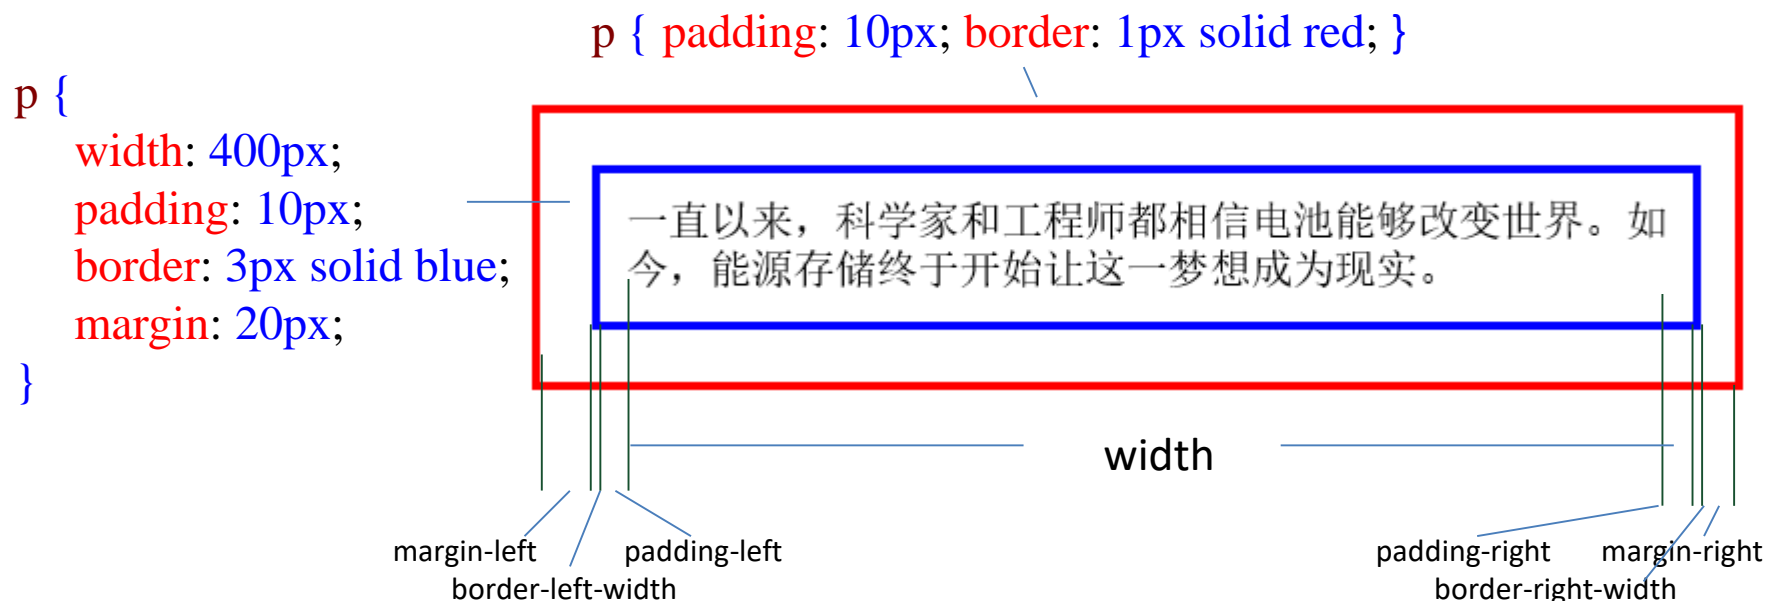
p { padding: 10px; border: 1px solid red; }

p {
width: 400px;
padding: 10px;
border: 3px solid blue;
margin: 20px;
}

一直以来，科学家和工程师都相信电池能够改变世界。如今，能源存储终于开始让这一梦想成为现实。

width

margin-left
padding-left
border-left-width

padding-right
margin-right
border-right-width